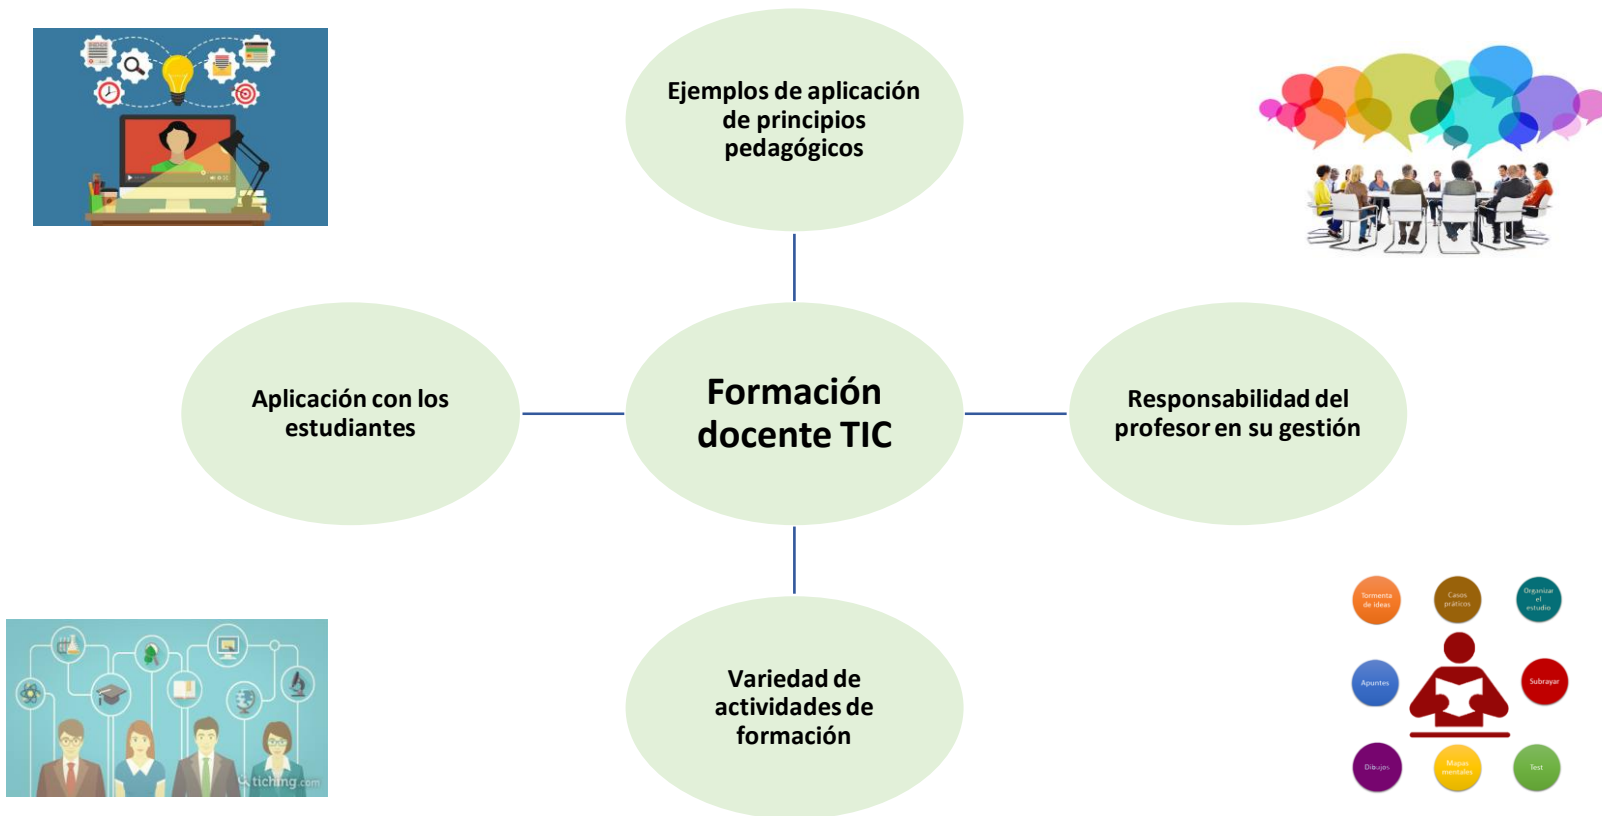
Ejemplos de aplicación de principios pedagógicos

Aplicación con los estudiantes

Formación docente TIC

Responsabilidad del profesor en su gestión

Variedad de actividades de formación

tiching.com

Tormenta de ideas

Casos prácticos

Organizar el estudio

Apuntes

Subrayar

Dibujos

Mapas mentales

Test